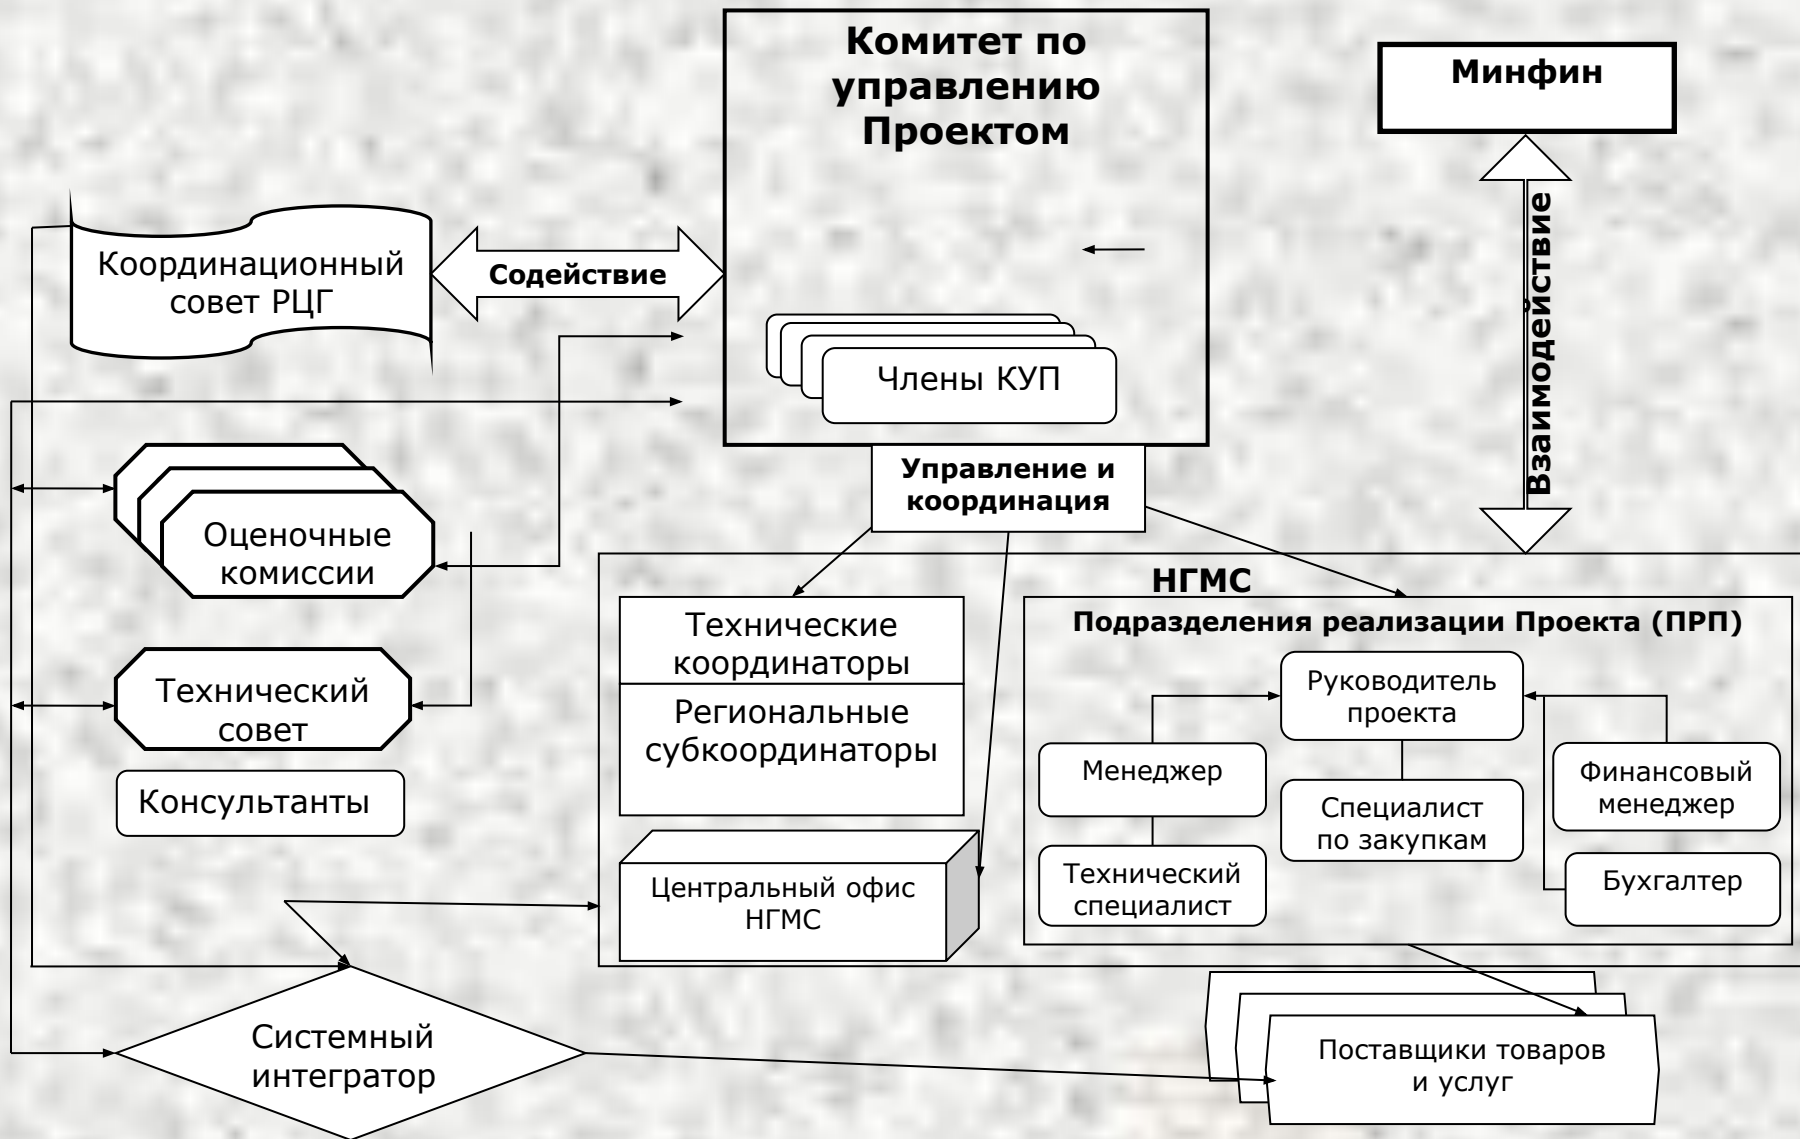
Комитет по управлению Проектом

Минфин

Координационный совет РЦГ

Содействие

Взаимодействие

Члены КУП

Управление и координация

Оценочные комиссии

Технический совет

Консультанты

НГМС

Технические координаторы

Региональные субкоординаторы

Центральный офис НГМС

Подразделения реализации Проекта (ПРП)

Руководитель проекта

Менеджер

Специалист по закупкам

Финансовый менеджер

Технический специалист

Бухгалтер

Системный интегратор

Поставщики товаров и услуг